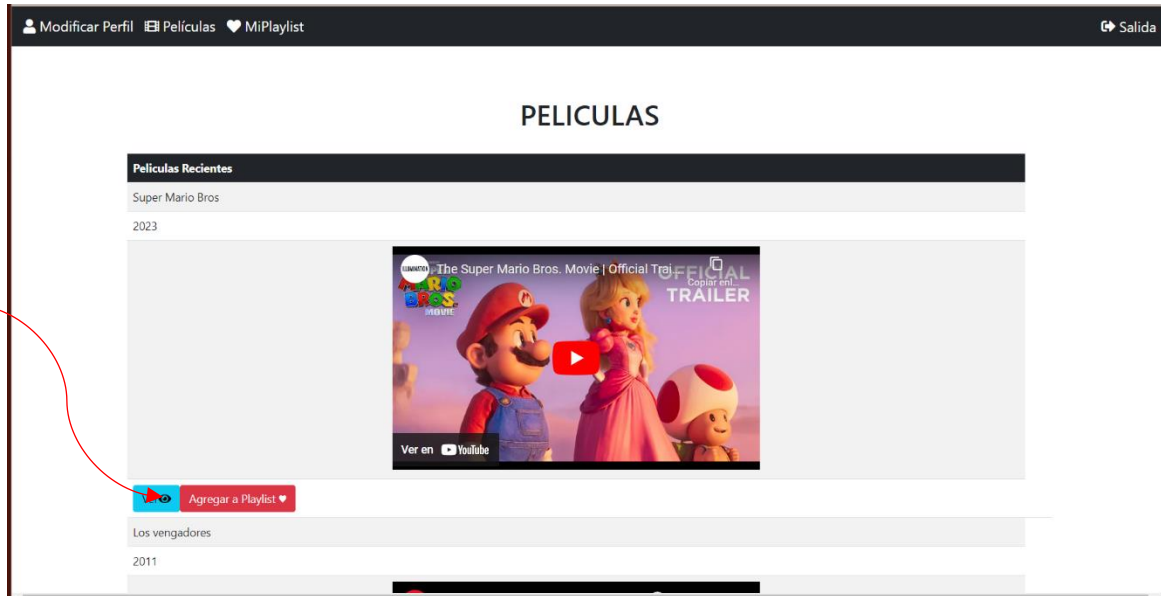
Modificar Perfil  Películas  MiPlaylist  Salida

PELICULAS

| Peliculas Recientes |
|---|
| Super Mario Bros |
| 2023 |

ILLUMINATION The Super Mario Bros. Movie | Official Trai...
Copiar enl...
MARIO BROS. MOVIE
OFFICIAL TRAILER
Ver en YouTube

Agregar a Playlist ♥

Los vengadores

2011